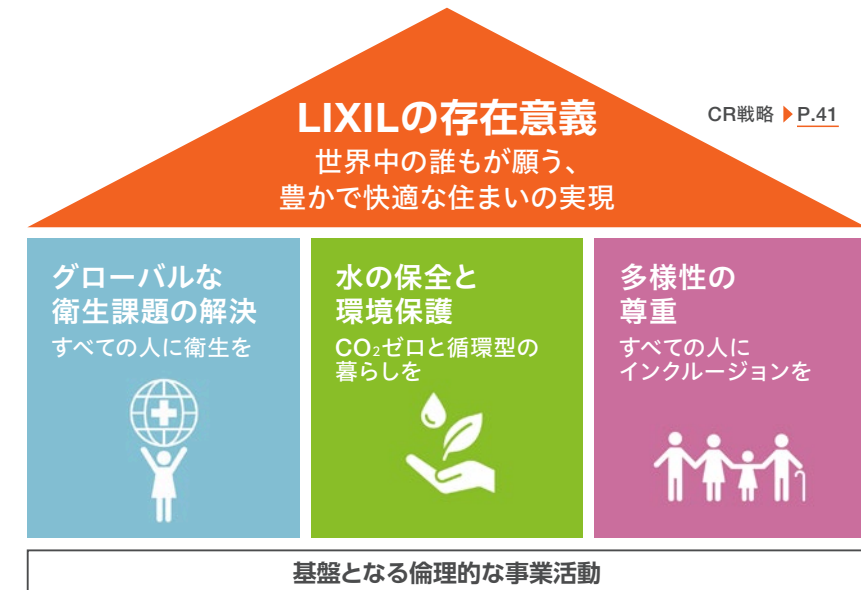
LIXILの存在意義
世界中の誰もが願う、
豊かで快適な住まいの実現

CR戦略 P.41

グローバルな
衛生課題の解決
すべての人に衛生を

水の保全と
環境保護
$CO_2$ゼロと循環型の
暮らしを

多様性の
尊重
すべての人に
インクルージョンを

基盤となる倫理的な事業活動